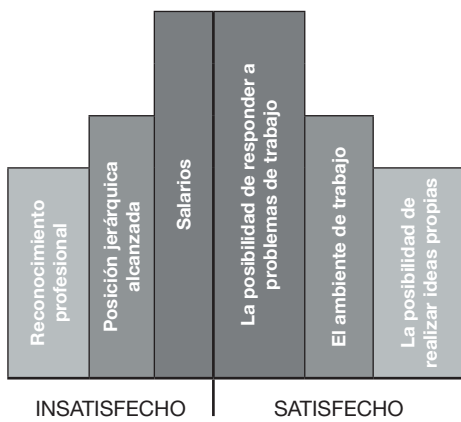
Reconocimiento profesional

Posición jerárquica alcanzada

Salarios

La posibilidad de responder a problemas de trabajo

El ambiente de trabajo

La posibilidad de realizar ideas propias

INSATISFECHO

SATISFECHO